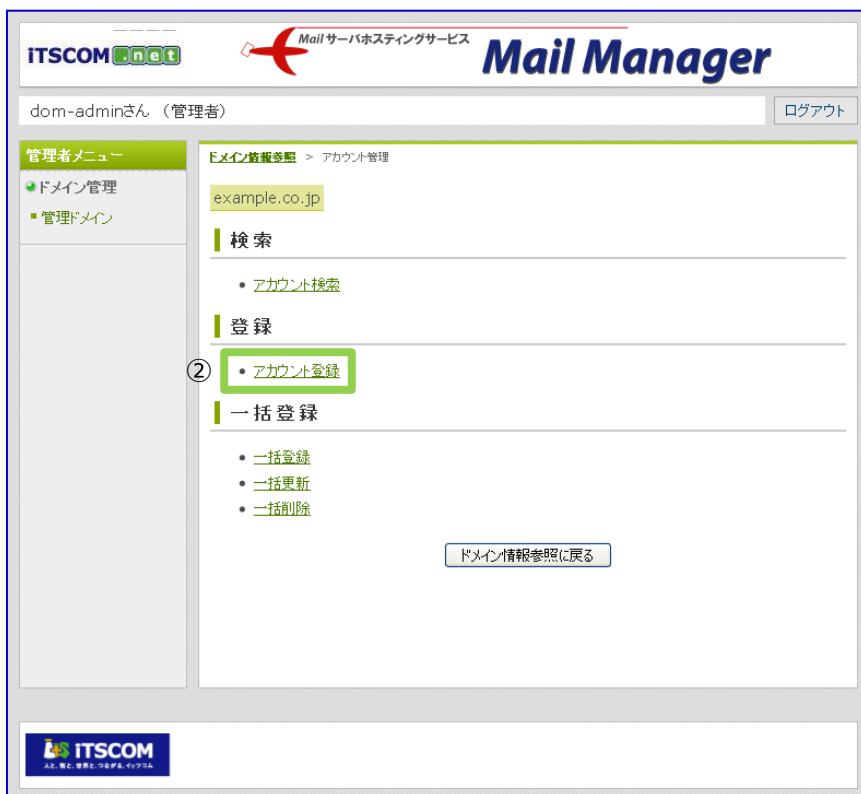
iTSCOM.net

Mailサーバホスティングサービス Mail Manager

dom-adminさん （管理者）

ログアウト

管理者メニュー

ドメイン管理

管理ドメイン

ドメイン情報参照 ＞ アカウント管理

example.co.jp

検索

• アカウント検索

登録

②

• アカウント登録

一括登録

• 一括登録
• 一括更新
• 一括削除

ドメイン情報参照に戻る

iTSCOM
人と、街と、世界と、つながる。イッツコム